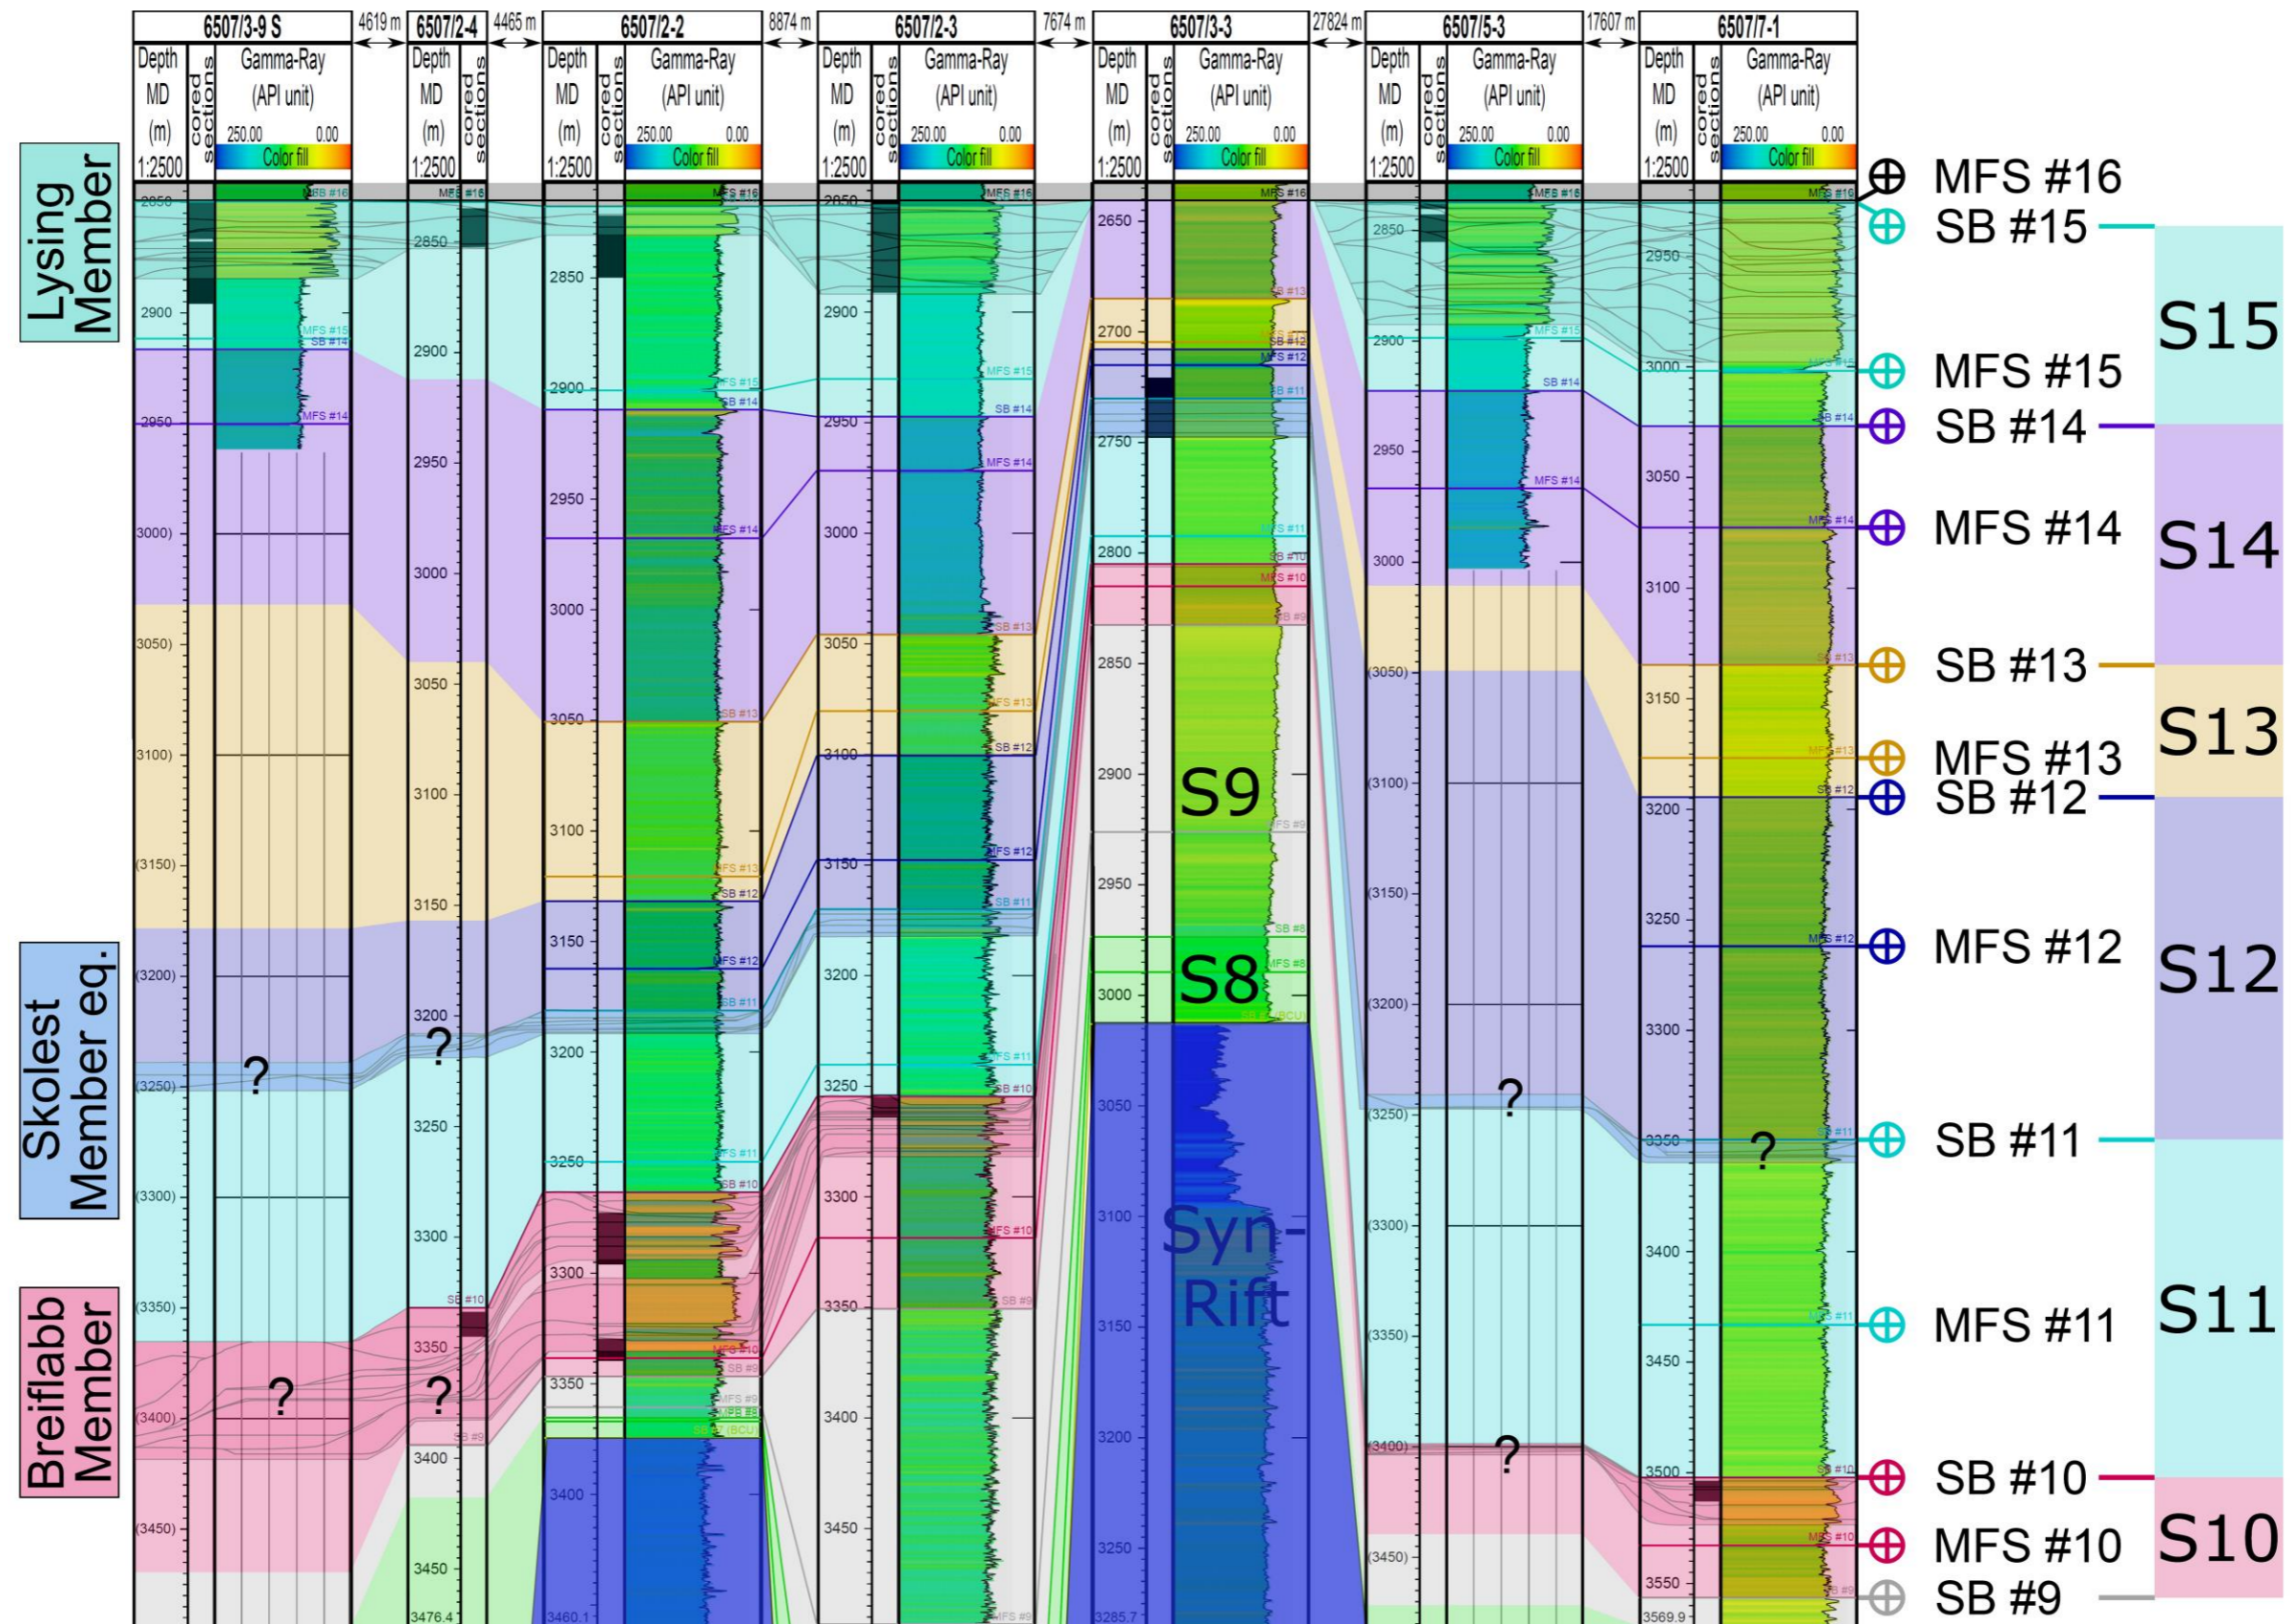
6507/3-9 S | 4619 m | 6507/2-4 | 4465 m | 6507/2-2 | 8874 m | 6507/2-3 | 7674 m | 6507/3-3 | 27824 m | 6507/5-3 | 17607 m | 6507/7-1

Depth MD (m) 1:2500
cored sections
Gamma-Ray (API unit)
250.00 0.00
Color fill

Lysing Member
Skolest Member eq.
Breiflabb Member

6507/3-9 S: 2850, 2900, 2950, (3000), (3050), (3100), (3150), (3200), (3250), (3300), (3350), (3400), (3450)
MFS #16, MFS #15, SB #14, MFS #14
?
?

6507/2-4: 2850, 2900, 2950, 3000, 3050, 3100, 3150, 3200, 3250, 3300, 3350, 3400, 3450, 3476.4
MFS #16, SB #10, SB #9
?
?

6507/2-2: 2850, 2900, 2950, 3000, 3050, 3100, 3150, 3200, 3250, 3300, 3350, 3400, 3460.1
MFS #16, MFS #15, SB #14, MFS #14, SB #13, MFS #13, SB #12, MFS #12, SB #11, MFS #11, SB #10, MFS #10, SB #9, MFS #9, SB #8, SB (BCU)

6507/2-3: 2850, 2900, 2950, 3000, 3050, 3100, 3150, 3200, 3250, 3300, 3350, 3400, 3450
MFS #16, MFS #15, SB #14, MFS #14, SB #13, MFS #13, SB #12, MFS #12, SB #11, MFS #11, SB #10, MFS #10, SB #9, MFS #9

6507/3-3: 2650, 2700, 2750, 2800, 2850, 2900, 2950, 3000, 3050, 3100, 3150, 3200, 3250, 3285.7
MFS #16, SB #13, MFS #13, SB #12, MFS #12, SB #11, MFS #11, SB #10, MFS #10, SB #9, MFS #9, SB #8, MFS #8, SB (BCU)
S9
S8
Syn-Rift

6507/5-3: 2850, 2900, 2950, 3000, (3050), (3100), (3150), (3200), (3250), (3300), (3350), (3400), (3450)
MFS #16, MFS #15, SB #14, MFS #14
?
?

6507/7-1: 2950, 3000, 3050, 3100, 3150, 3200, 3250, 3300, 3350, 3400, 3450, 3500, 3550, 3569.9
MFS #16, MFS #15, SB #14, MFS #14, SB #13, MFS #13, SB #12, MFS #12, SB #11, MFS #11, SB #10, MFS #10, SB #9
?

MFS #16
SB #15
MFS #15
SB #14
MFS #14
SB #13
MFS #13
SB #12
MFS #12
SB #11
MFS #11
SB #10
MFS #10
SB #9

S15
S14
S13
S12
S11
S10